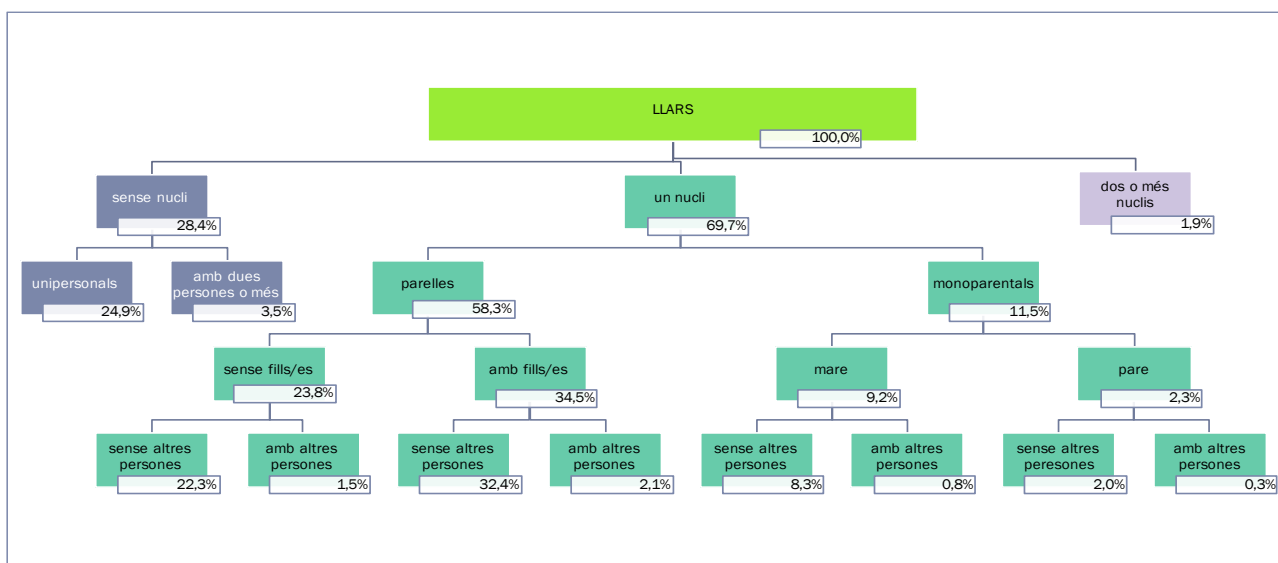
LLARS
100,0%

sense nucli
28,4%

un nucli
69,7%

dos o més nuclis
1,9%

unipersonals
24,9%

amb dues persones o més
3,5%

parelles
58,3%

monoparentals
11,5%

sense fills/es
23,8%

amb fills/es
34,5%

mare
9,2%

pare
2,3%

sense altres persones
22,3%

amb altres persones
1,5%

sense altres persones
32,4%

amb altres persones
2,1%

sense altres persones
8,3%

amb altres persones
0,8%

sense altres peresones
2,0%

amb altres persones
0,3%